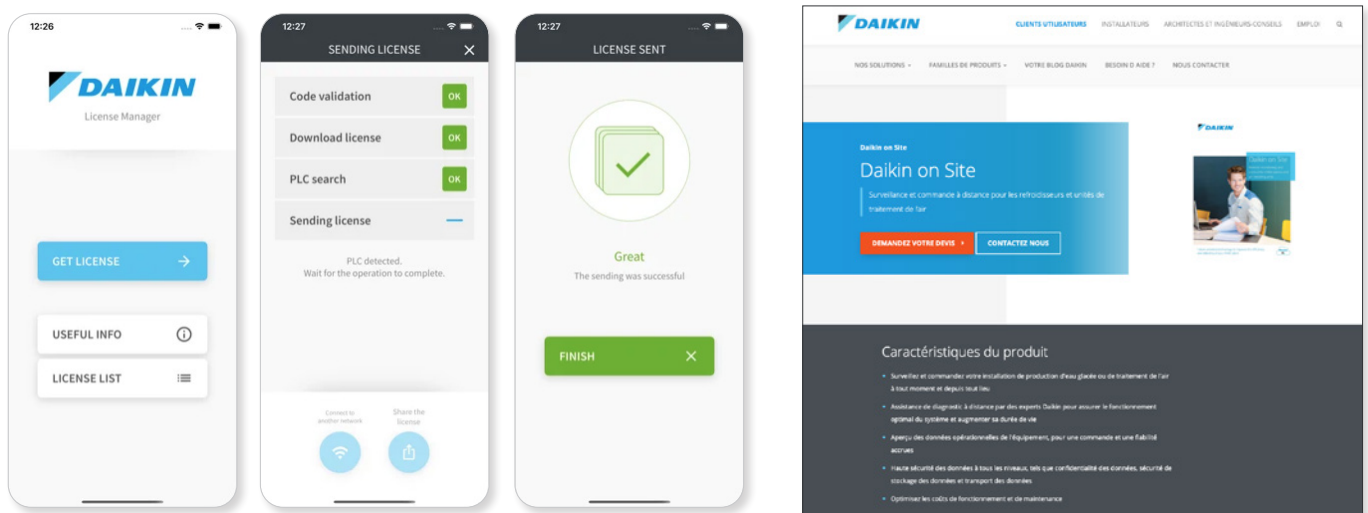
12:26

DAIKIN

License Manager

GET LICENSE

USEFUL INFO

LICENSE LIST

12:27

SENDING LICENSE

Code validation OK

Download license OK

PLC search OK

Sending license

PLC detected.
Wait for the operation to complete.

Connect to another network

Share the license

12:27

LICENSE SENT

Great

The sending was successful

FINISH

DAIKIN

CLIENTS UTILISATEURS INSTALLATEURS ARCHITECTES ET INGÉNIEURS-CONSEILS EMPLOI

NOS SOLUTIONS FAMILLES DE PRODUITS VOTRE BLOG DAIKIN BESOIN D AIDE ? NOUS CONTACTER

Daikin on Site

Daikin on Site

Surveillance et commande à distance pour les refroidisseurs et unités de traitement de l'air

DEMANDEZ VOTRE DEVIS

CONTACTEZ NOUS

DAIKIN

Daikin on Site

Caractéristiques du produit

Surveillez et commandez votre installation de production d'eau glacée ou de traitement de l'air à tout moment et depuis tout lieu

Assistance de diagnostic à distance par des experts Daikin pour assurer le fonctionnement optimal du système et augmenter sa durée de vie

Aperçu des données opérationnelles de l'équipement, pour une commande et une fiabilité accrues

Haute sécurité des données à tous les niveaux, tels que confidentialité des données, sécurité de stockage des données et transport des données

Optimisez les coûts de fonctionnement et de maintenance